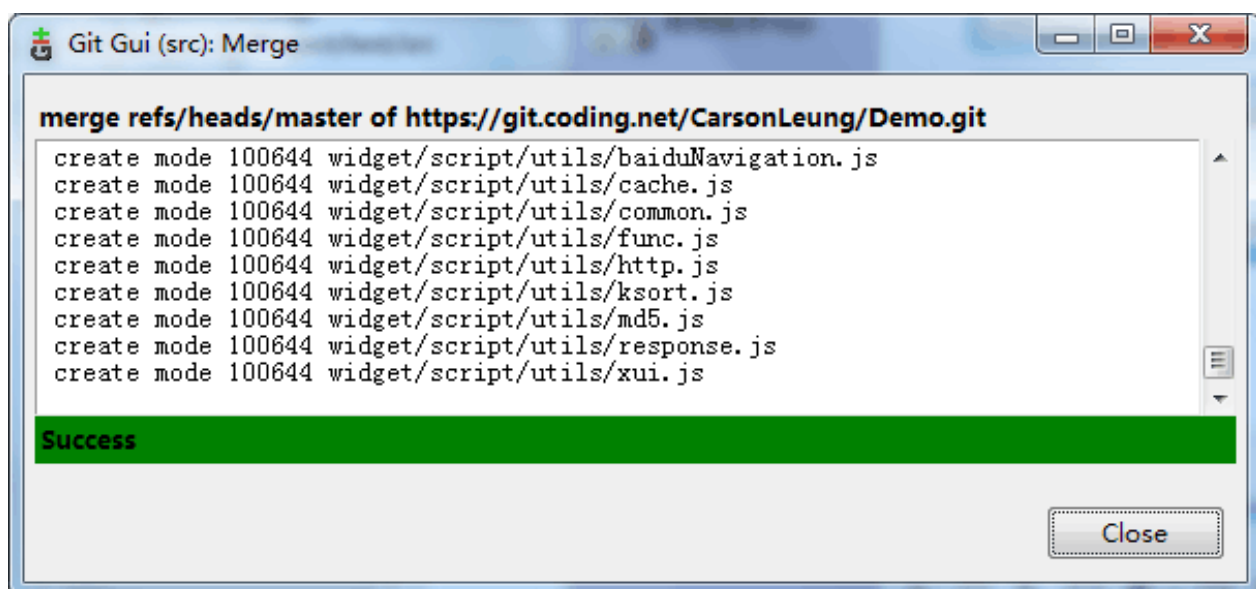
Git Gui (src): Merge

merge refs/heads/master of https://git.coding.net/CarsonLeung/Demo.git

create mode 100644 widget/script/utils/baiduNavigation.js
create mode 100644 widget/script/utils/cache.js
create mode 100644 widget/script/utils/common.js
create mode 100644 widget/script/utils/func.js
create mode 100644 widget/script/utils/http.js
create mode 100644 widget/script/utils/ksort.js
create mode 100644 widget/script/utils/md5.js
create mode 100644 widget/script/utils/response.js
create mode 100644 widget/script/utils/xui.js

Success

Close